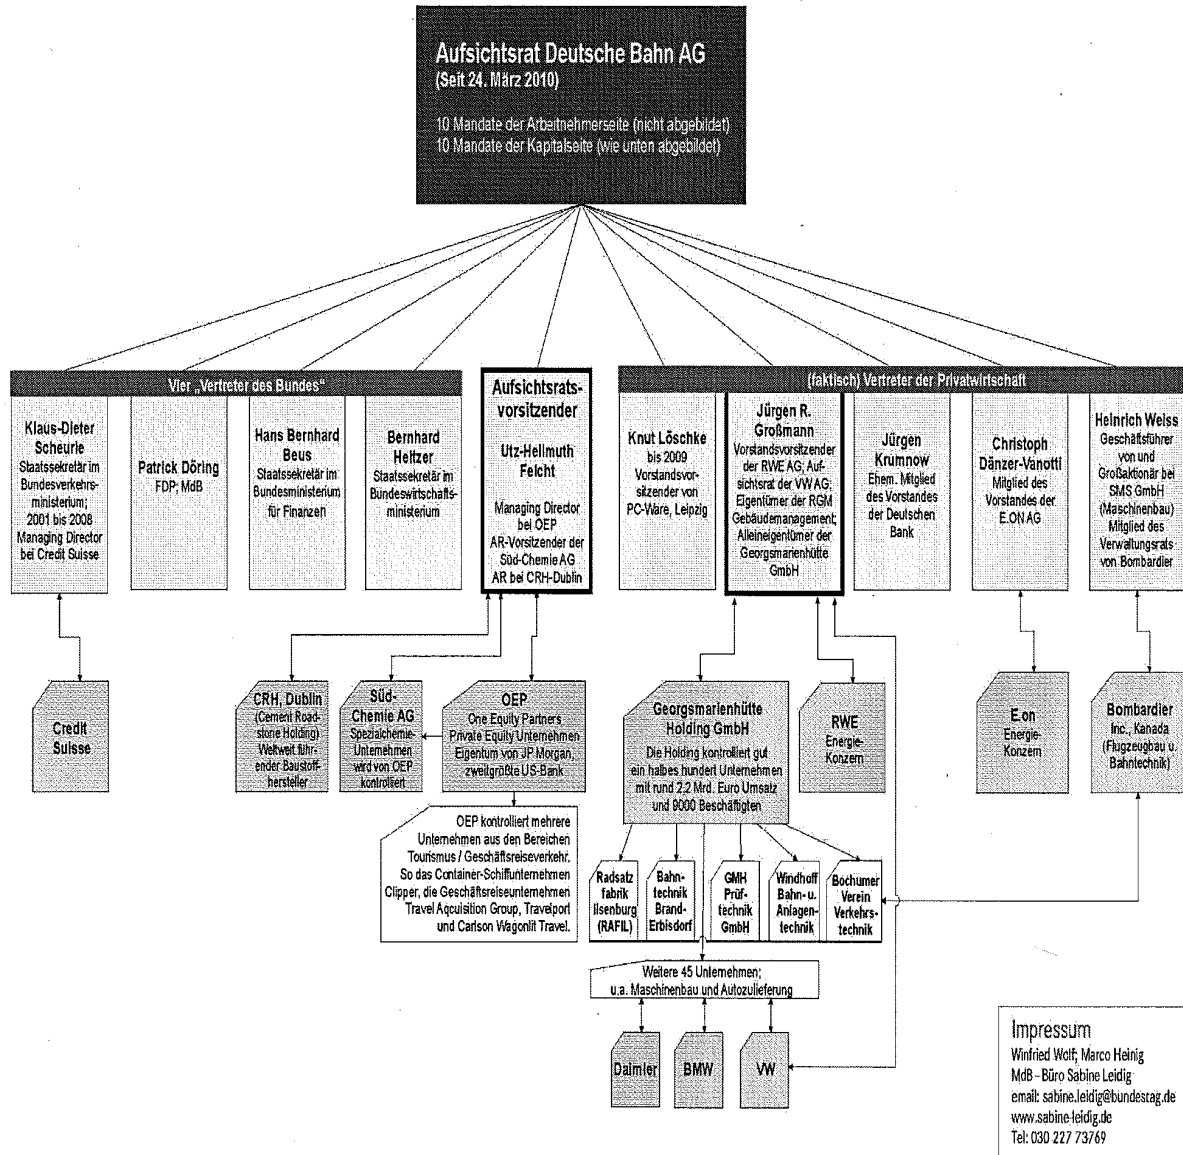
Aufsichtsrat Deutsche Bahn AG
(Seit 24. März 2010)

10 Mandate der Arbeitnehmerseite (nicht abgebildet)
10 Mandate der Kapitalseite (wie unten abgebildet)

Vier „Vertreter des Bundes"

Klaus-Dieter Scheurle
Staatssekretär im Bundesverkehrsministerium; 2001 bis 2008 Managing Director bei Credit Suisse

Patrick Döring
FDP; MdB

Hans Bernhard Beus
Staatssekretär im Bundesministerium für Finanzen

Bernhard Heitzer
Staatssekretär im Bundeswirtschaftsministerium

Aufsichtsratsvorsitzender

Utz-Hellmuth Felcht

Managing Director bei OEP
AR-Vorsitzender der Süd-Chemie AG
AR bei CRH-Dublin

(faktisch) Vertreter der Privatwirtschaft

Knut Löschke
bis 2009 Vorstandsvorsitzender von PC-Ware, Leipzig

Jürgen R. Großmann
Vorstandsvorsitzender der RWE AG; Aufsichtsrat der VW AG; Eigentümer der RGM Gebäudemanagement; Alleineigentümer der Georgsmarienhütte GmbH

Jürgen Krumnow
Ehem. Mitglied des Vorstandes der Deutschen Bank

Christoph Dänzer-Vanotti
Mitglied des Vorstandes der E.ON AG

Heinrich Weiss
Geschäftsführer von und Großaktionär bei SMS GmbH (Maschinenbau) Mitglied des Verwaltungsrats von Bombardier

Credit Suisse

CRH, Dublin
(Cement Roadstone Holding) Weltweit führender Baustoffhersteller

Süd-Chemie AG
Spezialchemie-Unternehmen wird von OEP kontrolliert

OEP
One Equity Partners
Private Equity Unternehmen
Eigentum von JP Morgan, zweitgrößte US-Bank

OEP kontrolliert mehrere Unternehmen aus den Bereichen Tourismus / Geschäftsreiseverkehr. So das Container-Schiffunternehmen Clipper, die Geschäftsreiseunternehmen Travel Aqcuisition Group, Travelport und Carlson Wagonlit Travel.

Georgsmarienhütte Holding GmbH
Die Holding kontrolliert gut ein halbes hundert Unternehmen mit rund 2,2 Mrd. Euro Umsatz und 9000 Beschäftigten

RWE
Energie-Konzern

E.on
Energie-Konzern

Bombardier
Inc., Kanada (Flugzeugbau u. Bahntechnik)

Radsatz fabrik Ilsenburg (RAFIL)

Bahntechnik Brand-Erbisdorf

GMH Prüftechnik GmbH

Windhoff Bahn- u. Anlagentechnik

Bochumer Verein Verkehrstechnik

Weitere 45 Unternehmen;
u.a. Maschinenbau und Autozulieferung

Daimler

BMW

VW

Impressum
Winfried Wolf; Marco Heinig
MdB - Büro Sabine Leidig
email: sabine.leidig@bundestag.de
www.sabine-leidig.de
Tel: 030 227 73769